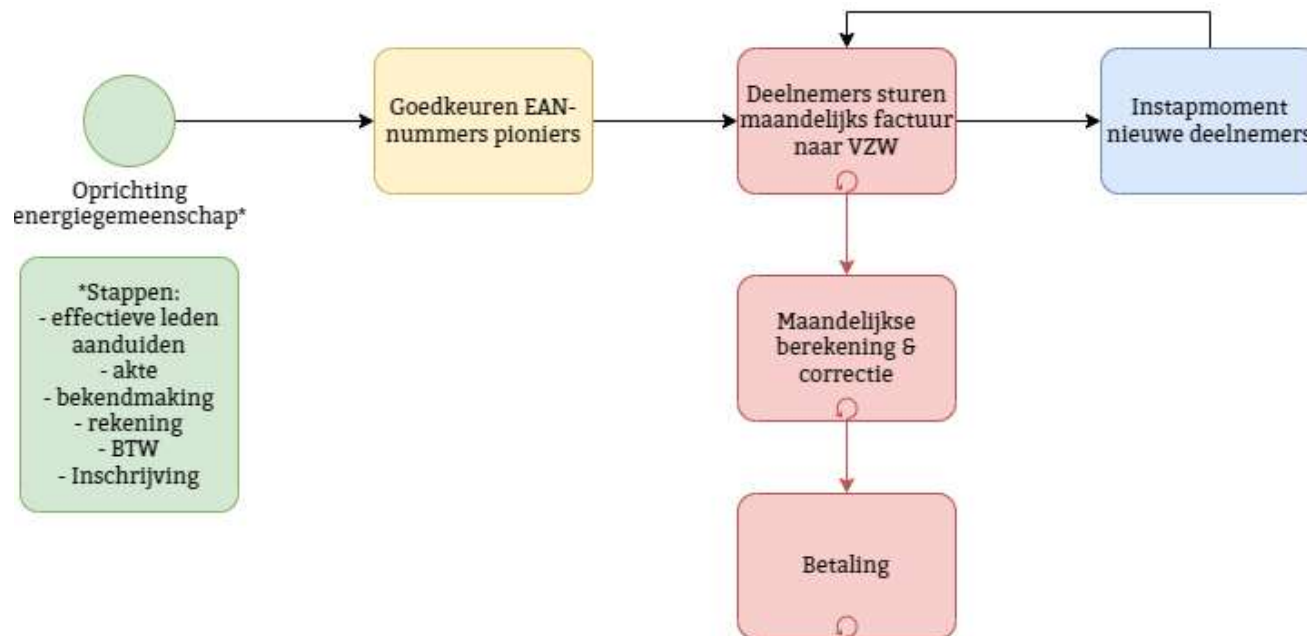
Oprichting energiegemeenschap*

*Stappen:
- effectieve leden aanduiden
- akte
- bekendmaking
- rekening
- BTW
- Inschrijving

Goedkeuren EAN-nummers pioniers

Deelnemers sturen maandelijks factuur naar VZW

Instapmoment nieuwe deelnemers

Maandelijkse berekening & correctie

Betaling